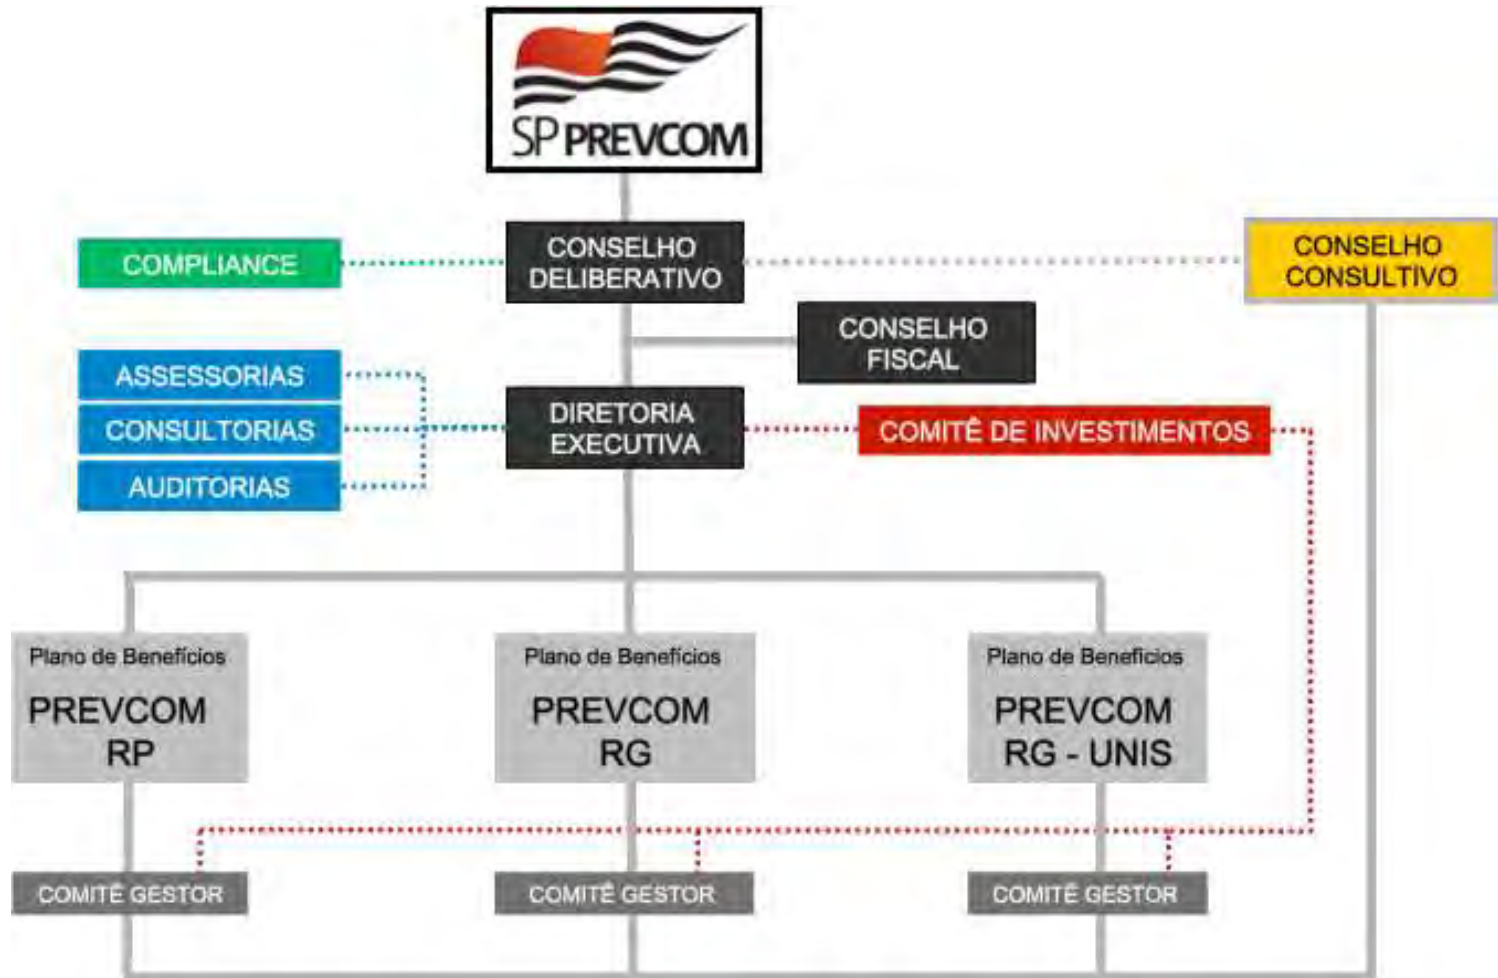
SP PREVCOM

COMPLIANCE

CONSELHO DELIBERATIVO

CONSELHO CONSULTIVO

CONSELHO FISCAL

ASSESSORIAS

CONSULTORIAS

AUDITORIAS

DIRETORIA EXECUTIVA

COMITÊ DE INVESTIMENTOS

Plano de Benefícios
PREVCOM RP

Plano de Benefícios
PREVCOM RG

Plano de Benefícios
PREVCOM RG - UNIS

COMITÊ GESTOR

COMITÊ GESTOR

COMITÊ GESTOR